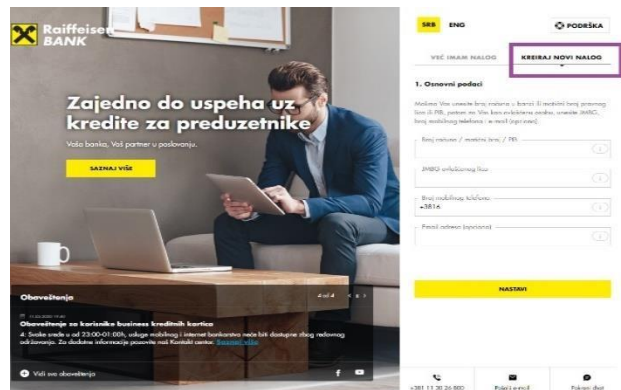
Raiffeisen BANK

Zajedno do uspeha uz kredite za preduzetnike

Vaša banka, Vaš partner u poslovanju.

SAZNAJ VIŠE

Obaveštenja

4 od 4

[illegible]

Obaveštenje za korisnike business kreditnih kartica

4. Svake srede u od 23:00-01:00h, usluge mobilnog i internet bankarstva neće biti dostupne zbog redovnog održavanja. Za dodatne informacije pozovite naš Kontakt centar. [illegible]

Vidi sva obaveštenja

SRB ENG

PODRŠKA

VEĆ IMAM NALOG

KREIRAJ NOVI NALOG

1. Osnovni podaci

Molimo Vas unesite broj računa u banci ili matični broj pravnog lica (i PIB), potom na Vas kao ovlašćena osoba, unesite JMBG, broj mobilnog telefona i e-mail (opciono).

Broj računa / matični broj / PIB

JMBG ovlašćenog lica

Broj mobilnog telefona

+3816

E-mail adresa (opciono)

NASTAVI

+381 11 30 26 800

Pošalji e-mail

Pokreni chat